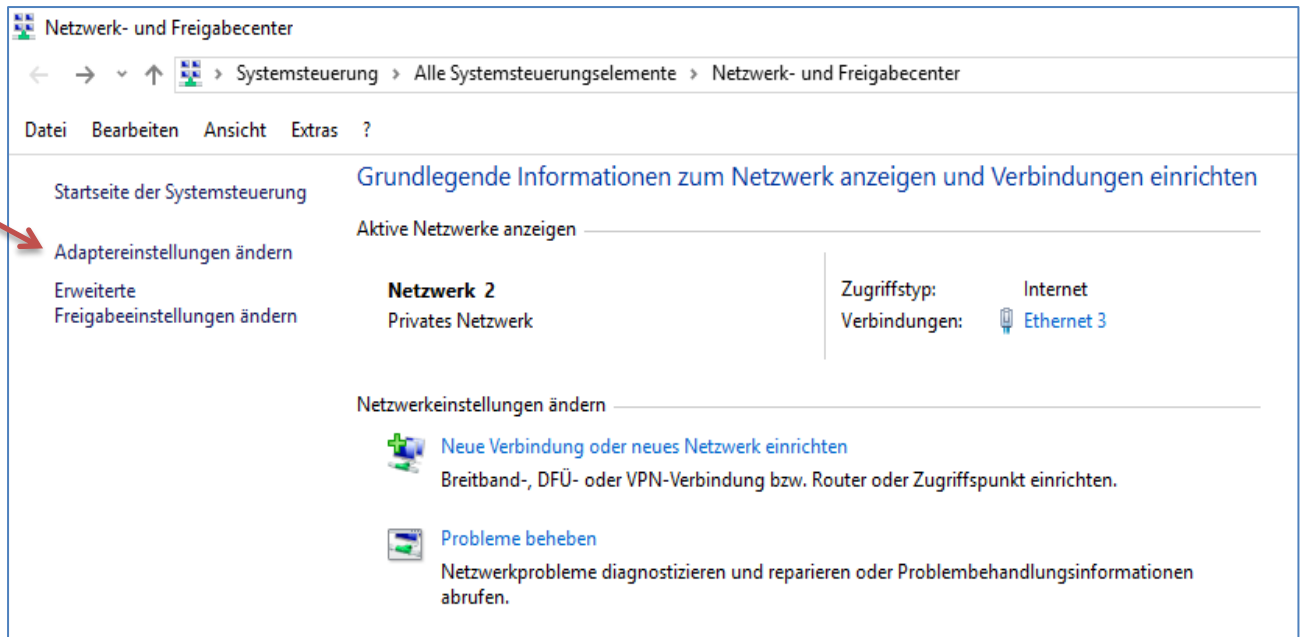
Netzwerk- und Freigabecenter

Systemsteuerung > Alle Systemsteuerungselemente > Netzwerk- und Freigabecenter

Datei Bearbeiten Ansicht Extras ?

Startseite der Systemsteuerung

Adaptereinstellungen ändern

Erweiterte Freigabeeinstellungen ändern

Grundlegende Informationen zum Netzwerk anzeigen und Verbindungen einrichten

Aktive Netzwerke anzeigen

Netzwerk 2
Privates Netzwerk

Zugriffstyp: Internet
Verbindungen: Ethernet 3

Netzwerkeinstellungen ändern

Neue Verbindung oder neues Netzwerk einrichten
Breitband-, DFÜ- oder VPN-Verbindung bzw. Router oder Zugriffspunkt einrichten.

Probleme beheben
Netzwerkprobleme diagnostizieren und reparieren oder Problembehandlungsinformationen abrufen.